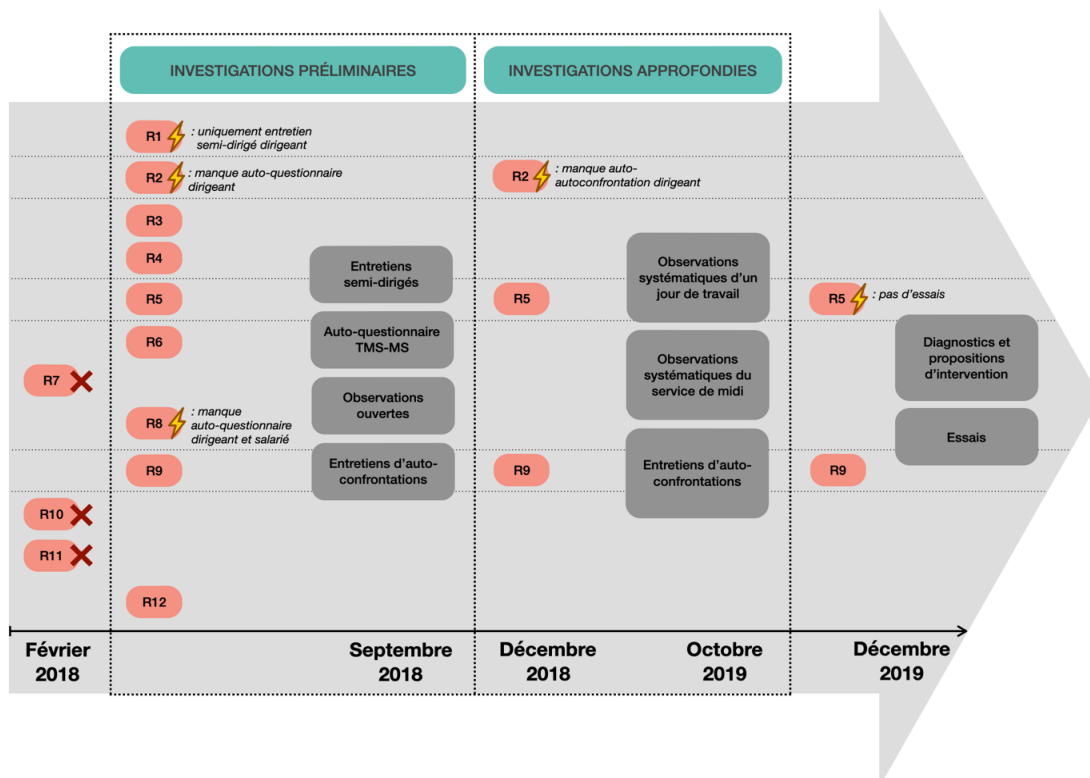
INVESTIGATIONS PRÉLIMINAIRES

INVESTIGATIONS APPROFONDIES

R1 : uniquement entretien semi-dirigé dirigeant

R2 : manque auto-questionnaire dirigeant

R2 : manque auto-autoconfrontation dirigeant

R3

R4

Entretiens semi-dirigés

Observations systématiques d'un jour de travail

R5

R5

R5 : pas d'essais

R6

Auto-questionnaire TMS-MS

Diagnostics et propositions d'intervention

R7

Observations ouvertes

Observations systématiques du service de midi

R8 : manque auto-questionnaire dirigeant et salarié

Essais

R9

Entretiens d'auto-confrontations

R9

Entretiens d'auto-confrontations

R9

R10

R11

R12

Février 2018

Septembre 2018

Décembre 2018

Octobre 2019

Décembre 2019